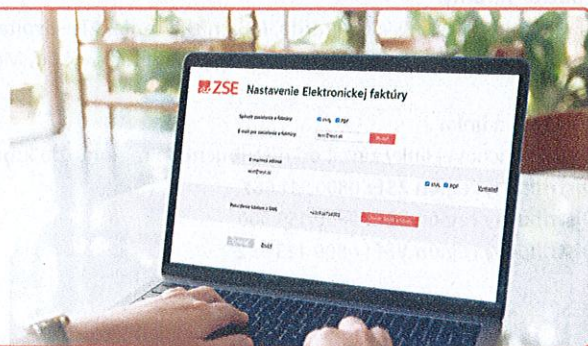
ZSE Nastavenie Elektronickej faktúry

Spôsob zasielania e-faktúry XML PDF

E-mail pre zasielanie e-faktúry test@test.sk Pridať

E-mailová adresa
test@test.sk

XML PDF Vymazať

Potvrdenie faktúr z SMS +421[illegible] Overiť číslo a uložiť

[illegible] Zrušiť